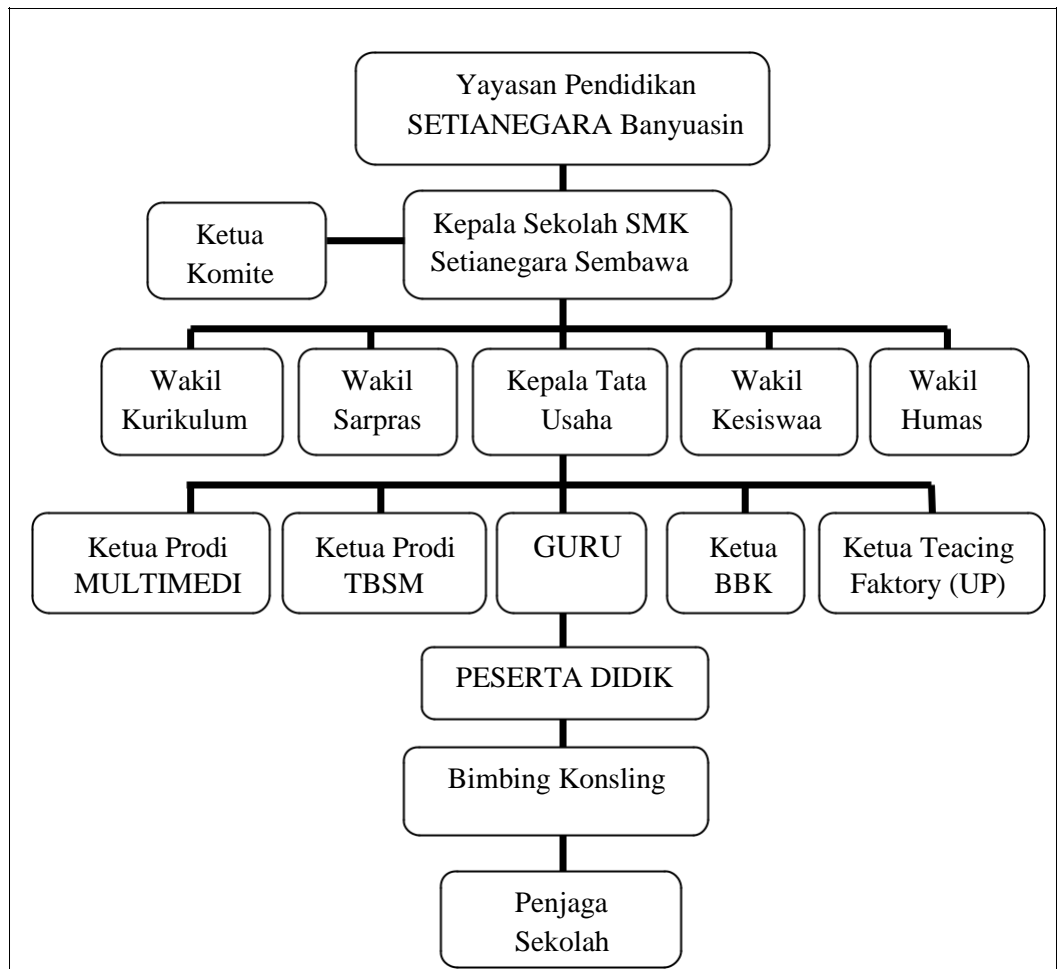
Yayasan Pendidikan SETIANEGARA Banyuasin

Ketua Komite

Kepala Sekolah SMK Setianegara Sembawa

Wakil Kurikulum

Wakil Sarpras

Kepala Tata Usaha

Wakil Kesiswaa

Wakil Humas

Ketua Prodi MULTIMEDI

Ketua Prodi TBSM

GURU

Ketua BBK

Ketua Teacing Faktory (UP)

PESERTA DIDIK

Bimbing Konsling

Penjaga Sekolah